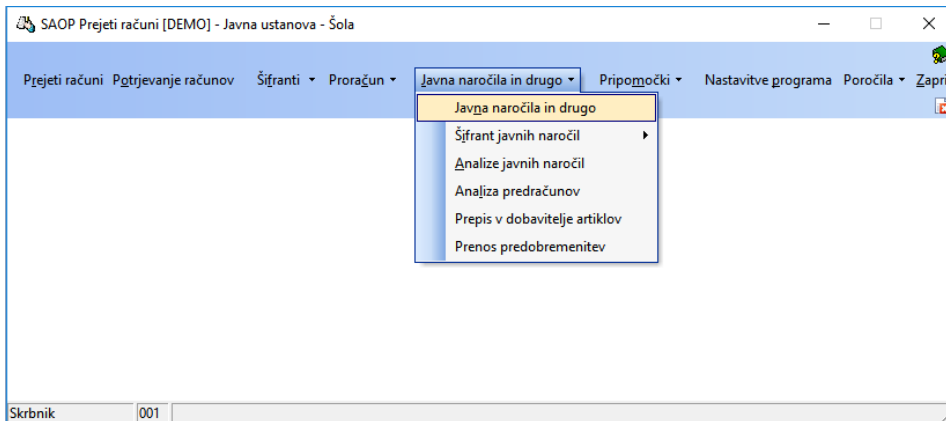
SAOP Prejeti računi [DEMO] - Javna ustanova - Šola

Prejeti računi  Potrjevanje računov  Šifranti ▾  Proračun ▾  Javna naročila in drugo ▾  Pripomočki ▾  Nastavitve programa  Poročila ▾  Zapri

Javna naročila in drugo
Šifrant javnih naročil ▸
Analize javnih naročil
Analiza predračunov
Prepis v dobavitelje artiklov
Prenos predobremenitev

Skrbnik  001